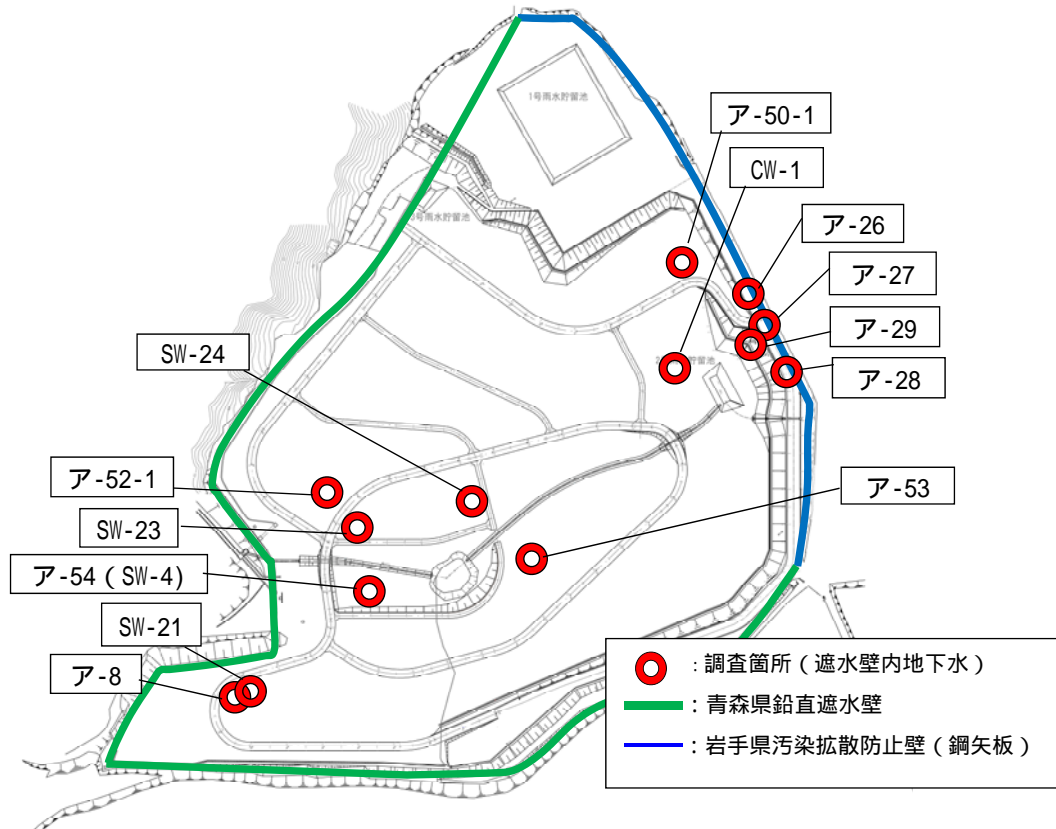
1号雨水貯留池

2号雨水貯留池

3号雨水貯留池

ア-50-1

CW-1

ア-26

ア-27

ア-29

ア-28

SW-24

ア-52-1

SW-23

ア-54（SW-4）

ア-53

SW-21

ア-8

：調査箇所（遮水壁内地下水）

：青森県鉛直遮水壁

：岩手県汚染拡散防止壁（鋼矢板）